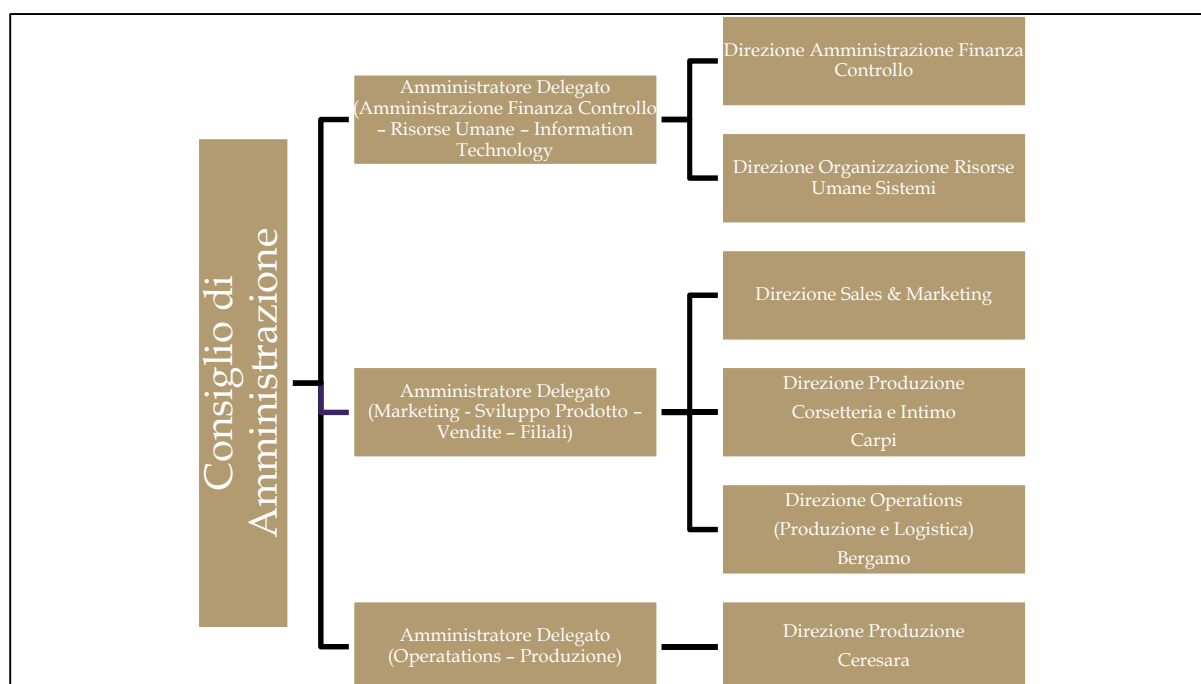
Consiglio di Amministrazione

Amministratore Delegato (Amministrazione Finanza Controllo – Risorse Umane – Information Technology

Direzione Amministrazione Finanza Controllo

Direzione Organizzazione Risorse Umane Sistemi

Amministratore Delegato (Marketing - Sviluppo Prodotto – Vendite – Filiali)

Direzione Sales & Marketing

Direzione Produzione Corsetteria e Intimo Carpi

Direzione Operations (Produzione e Logistica) Bergamo

Amministratore Delegato (Operatations – Produzione)

Direzione Produzione Ceresara